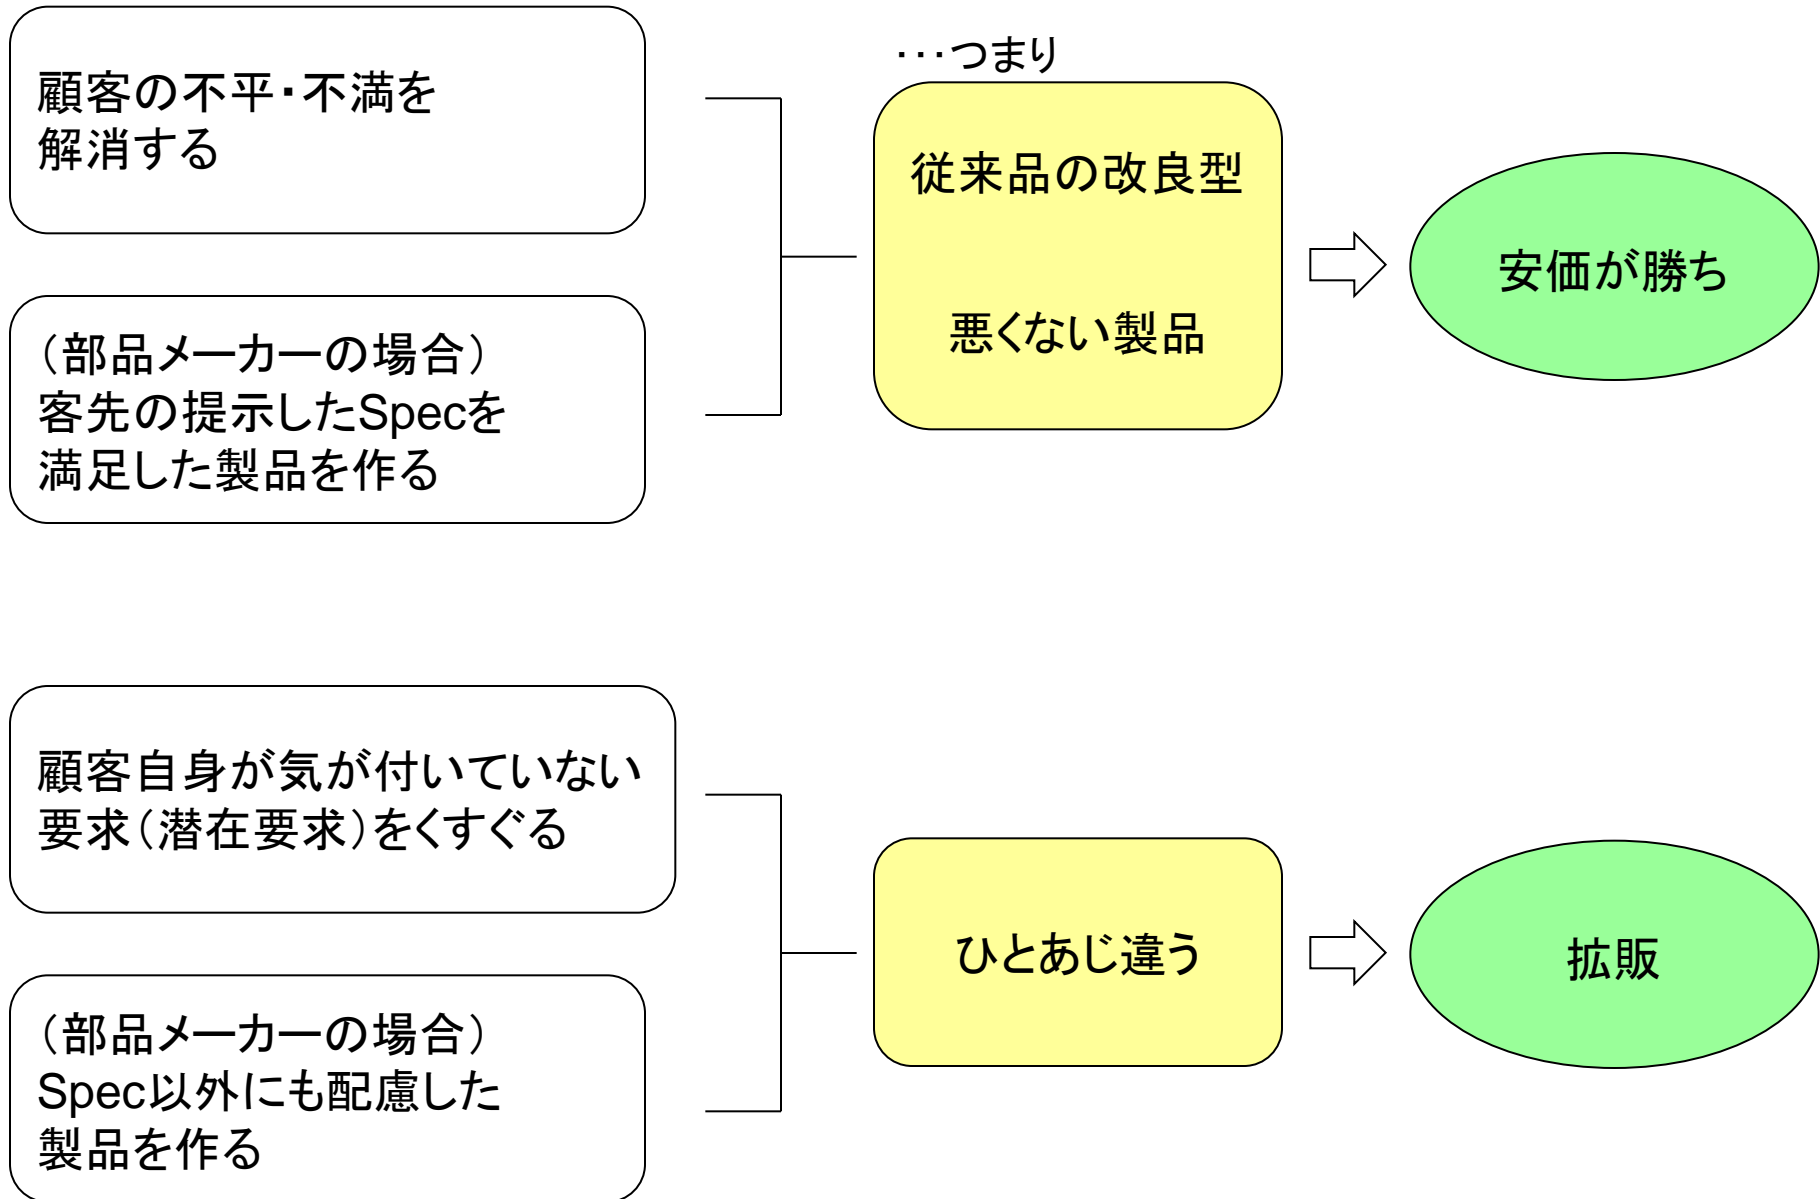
顧客の不平・不満を解消する

（部品メーカーの場合）
客先の提示したSpecを満足した製品を作る

･･･つまり

従来品の改良型

悪くない製品

安価が勝ち

顧客自身が気が付いていない要求（潜在要求）をくすぐる

（部品メーカーの場合）
Spec以外にも配慮した製品を作る

ひとあじ違う

拡販